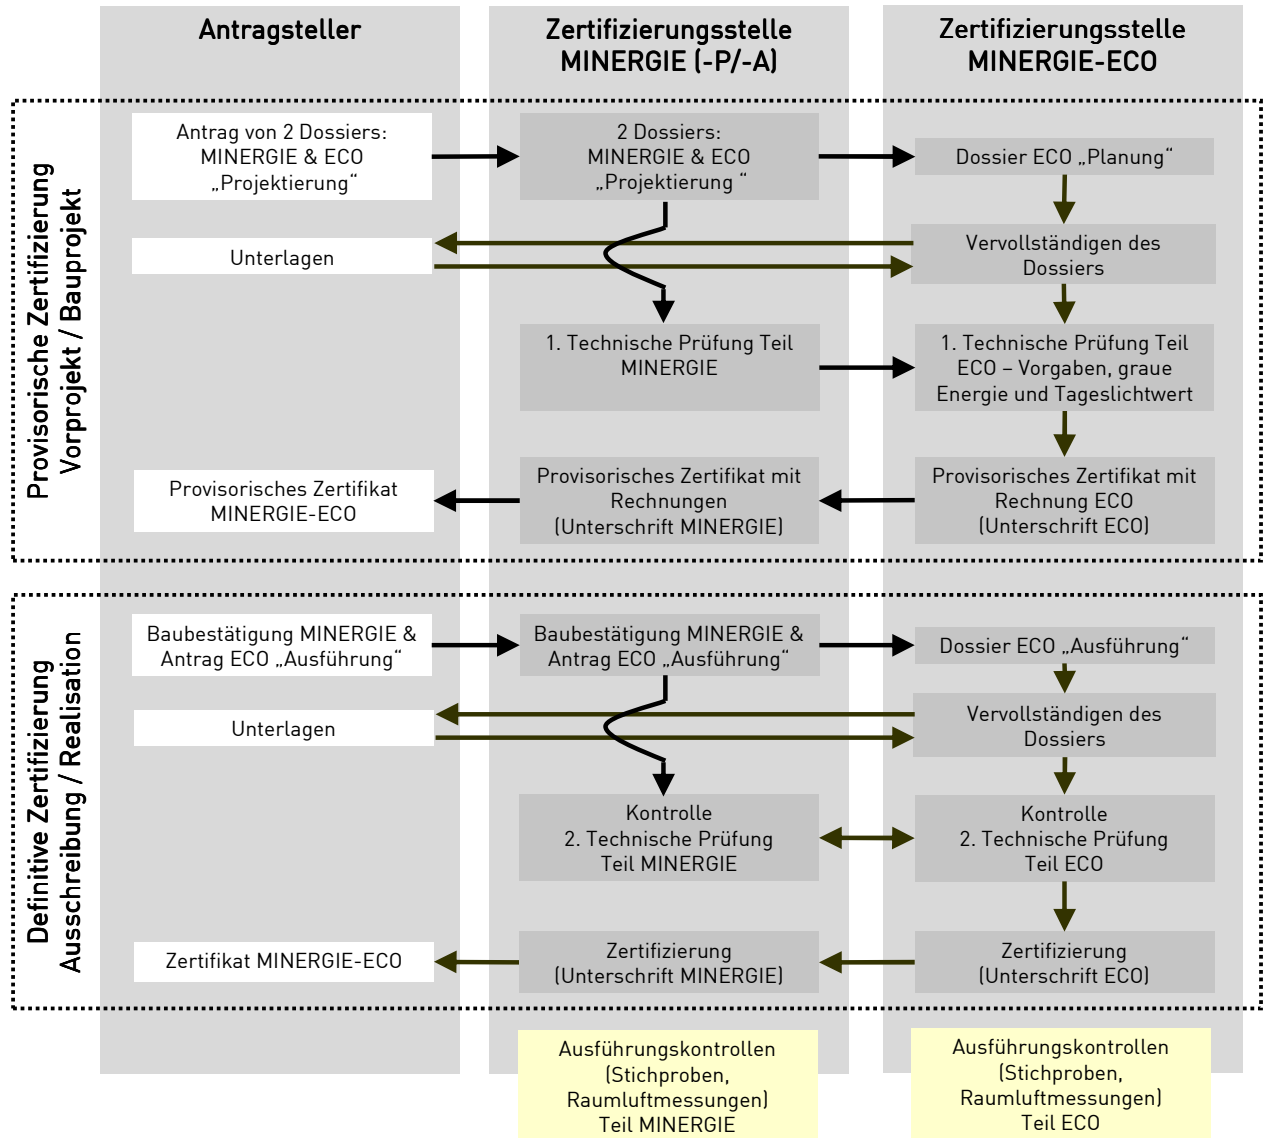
Antragsteller

Zertifizierungsstelle MINERGIE (-P/-A)

Zertifizierungsstelle MINERGIE-ECO

Provisorische Zertifizierung Vorprojekt / Bauprojekt

Antrag von 2 Dossiers: MINERGIE & ECO „Projektierung“

2 Dossiers: MINERGIE & ECO „Projektierung “

Dossier ECO „Planung“

Unterlagen

Vervollständigen des Dossiers

1. Technische Prüfung Teil MINERGIE

1. Technische Prüfung Teil ECO – Vorgaben, graue Energie und Tageslichtwert

Provisorisches Zertifikat MINERGIE-ECO

Provisorisches Zertifikat mit Rechnungen (Unterschrift MINERGIE)

Provisorisches Zertifikat mit Rechnung ECO (Unterschrift ECO)

Definitive Zertifizierung Ausschreibung / Realisation

Baubestätigung MINERGIE & Antrag ECO „Ausführung“

Baubestätigung MINERGIE & Antrag ECO „Ausführung“

Dossier ECO „Ausführung“

Unterlagen

Vervollständigen des Dossiers

Kontrolle 2. Technische Prüfung Teil MINERGIE

Kontrolle 2. Technische Prüfung Teil ECO

Zertifikat MINERGIE-ECO

Zertifizierung (Unterschrift MINERGIE)

Zertifizierung (Unterschrift ECO)

Ausführungskontrollen (Stichproben, Raumluftmessungen) Teil MINERGIE

Ausführungskontrollen (Stichproben, Raumluftmessungen) Teil ECO